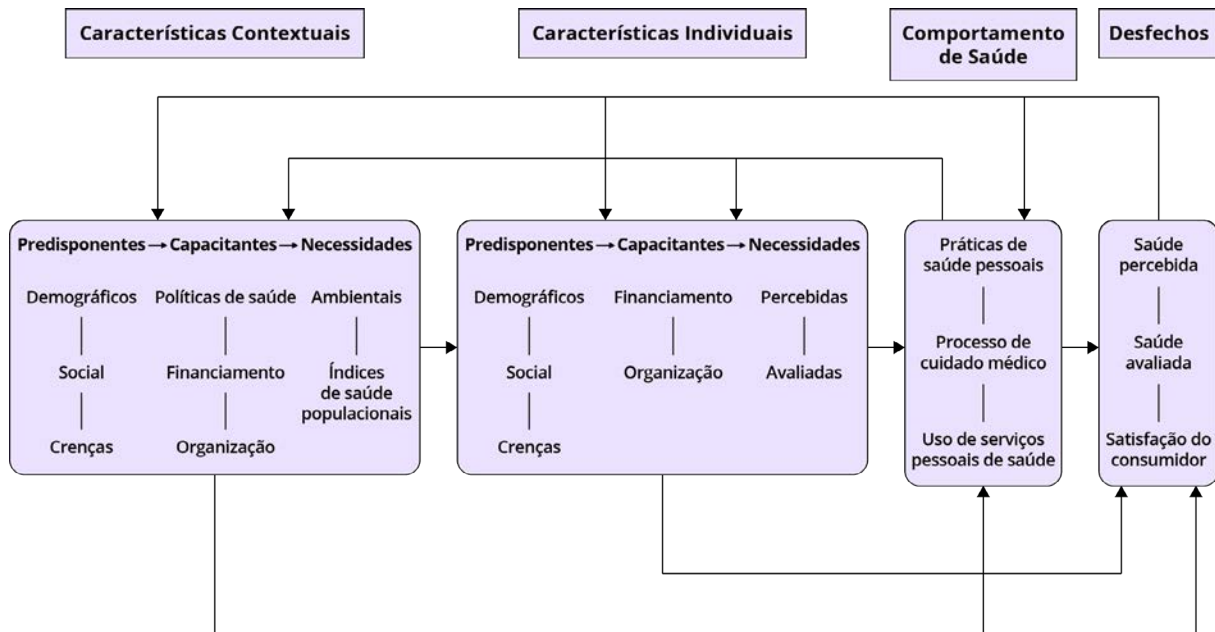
Características Contextuais

Características Individuais

Comportamento de Saúde

Desfechos

Predisponentes → Capacitantes → Necessidades

Demográficos

Social

Crenças

Políticas de saúde

Financiamento

Organização

Ambientais

Índices de saúde populacionais

Predisponentes → Capacitantes → Necessidades

Demográficos

Social

Crenças

Financiamento

Organização

Percebidas

Avaliadas

Práticas de saúde pessoais

Processo de cuidado médico

Uso de serviços pessoais de saúde

Saúde percebida

Saúde avaliada

Satisfação do consumidor